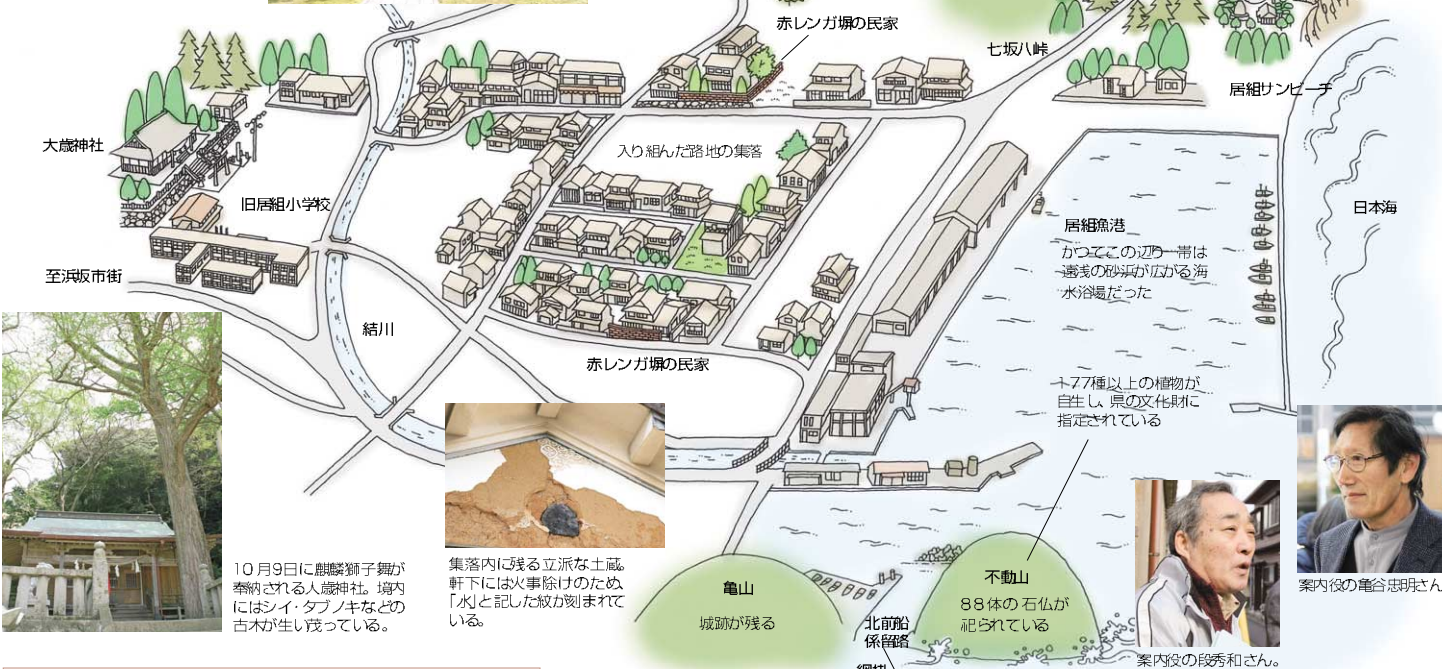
赤レンガ塀の民家

七坂八峠

居組サンビーチ

大歳神社

入り組んだ路地の集落

旧居組小学校

居組漁港

日本海

かつてこの辺り一帯は遠浅の砂浜が広がる海水浴場だった

至浜坂市街

結川

赤レンガ塀の民家

177種以上の植物が自生し、県の文化財に指定されている

10月9日に麒麟獅子舞が奉納される大歳神社。境内にはシイ・タブノキなどの古木が生い茂っている。

集落内に残る立派な土蔵。軒下には火事除けのため、「水」と記した紋が刻まれている。

亀山

城跡が残る

北前船係留路

不動山

88体の石仏が祀られている

案内役の段秀和さん。

案内役の亀谷忠明さん

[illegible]